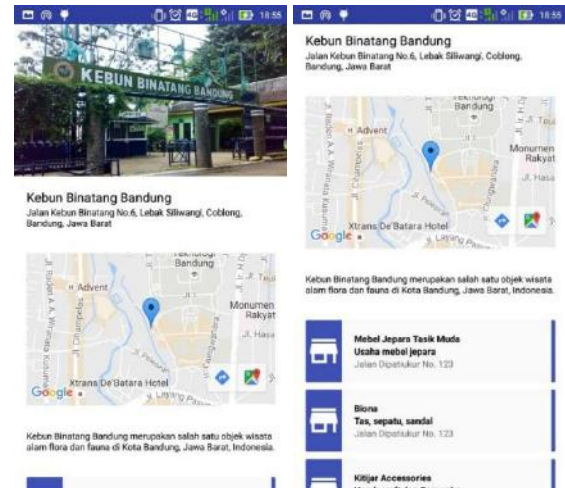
18:55

KEBUN BINATANG BANDUNG

Kebun Binatang Bandung
Jalan Kebun Binatang No.6, Lebak Siliwangi, Coblong, Bandung, Jawa Barat

Teknologi Bandung
Advent
Monumen Rakyat
Jl. Hasa
Jl. Pelesiran
Xtrans De'Batara Hotel
Google

Kebun Binatang Bandung merupakan salah satu objek wisata alam flora dan fauna di Kota Bandung, Jawa Barat, Indonesia.

18:55

Kebun Binatang Bandung
Jalan Kebun Binatang No.6, Lebak Siliwangi, Coblong, Bandung, Jawa Barat

Teknologi Bandung
Advent
Monumen Rakyat
Jl. Hasa
Jl. Pelesiran
Xtrans De'Batara Hotel
Google

Kebun Binatang Bandung merupakan salah satu objek wisata alam flora dan fauna di Kota Bandung, Jawa Barat, Indonesia.

Mebel Jepara Tasik Muda
Usaha mebel jepara
Jalan Dipatiukur No. 123

Biona
Tas, sepatu, sandal
Jalan Dipatiukur No. 123

Kitijar Accessories
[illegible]